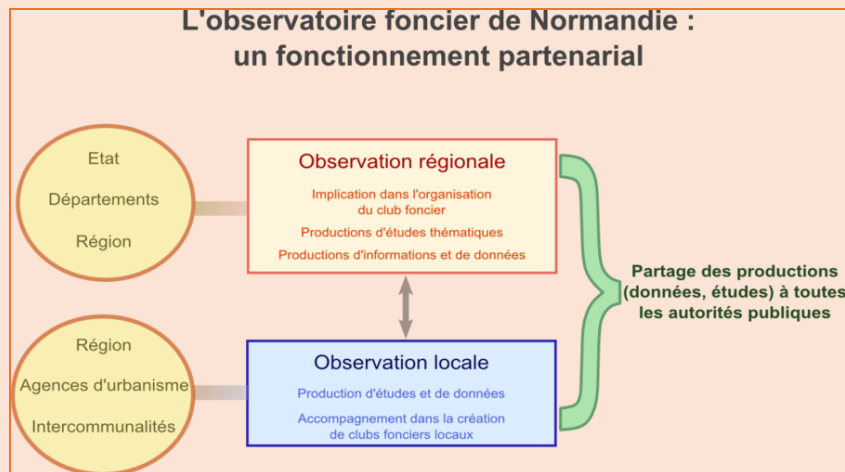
L'observatoire foncier de Normandie : un fonctionnement partenarial

Etat

Départements

Région

Observation régionale

Implication dans l'organisation du club foncier

Productions d'études thématiques

Productions d'informations et de données

Partage des productions (données, études) à toutes les autorités publiques

Région

Agences d'urbanisme

Intercommunalités

Observation locale

Production d'études et de données

Accompagnement dans la création de clubs fonciers locaux